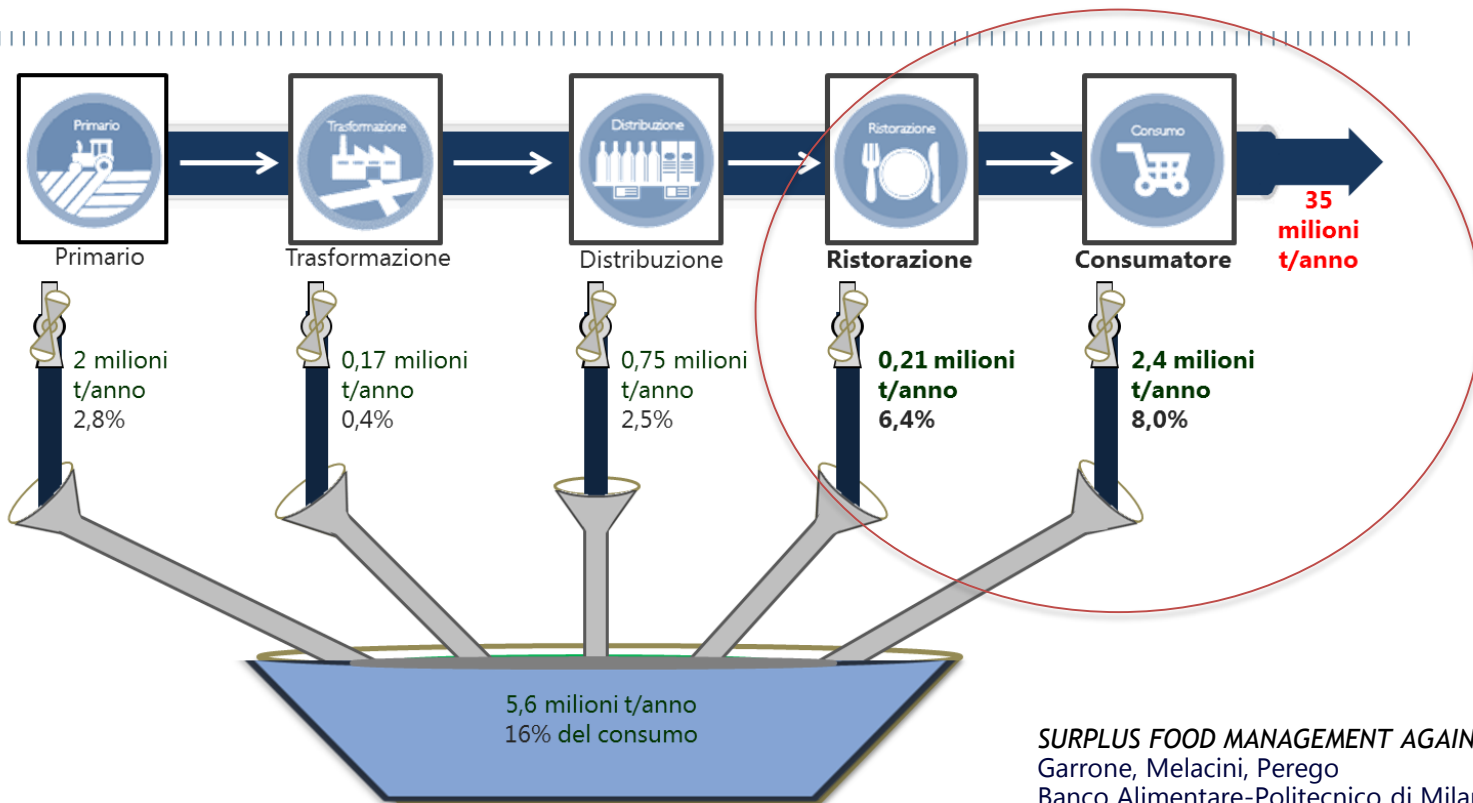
Primario

Trasformazione

Distribuzione

Ristorazione

Consumo

Primario

Trasformazione

Distribuzione

Ristorazione

Consumatore

35 milioni t/anno

2 milioni t/anno 2,8%

0,17 milioni t/anno 0,4%

0,75 milioni t/anno 2,5%

0,21 milioni t/anno 6,4%

2,4 milioni t/anno 8,0%

5,6 milioni t/anno
16% del consumo

SURPLUS FOOD MANAGEMENT AGAIN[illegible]
Garrone, Melacini, Perego
Banco Alimentare-Politecnico di Mila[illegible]